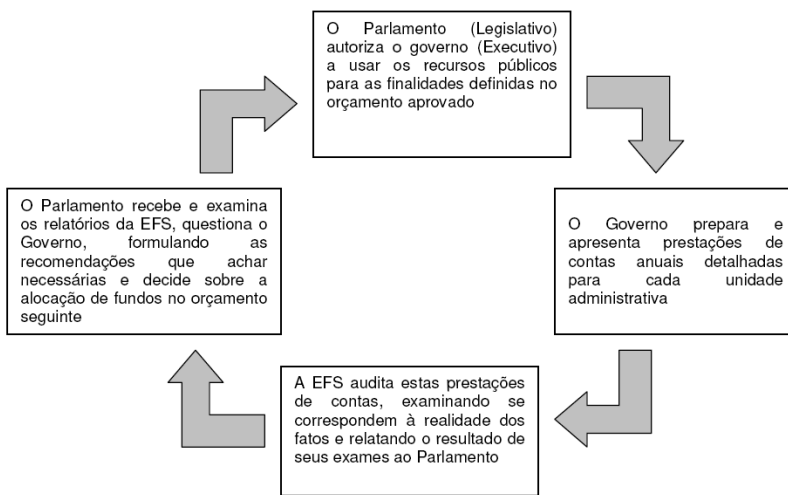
O Parlamento (Legislativo) autoriza o governo (Executivo) a usar os recursos públicos para as finalidades definidas no orçamento aprovado

O Governo prepara e apresenta prestações de contas anuais detalhadas para cada unidade administrativa

A EFS audita estas prestações de contas, examinando se correspondem à realidade dos fatos e relatando o resultado de seus exames ao Parlamento

O Parlamento recebe e examina os relatórios da EFS, questiona o Governo, formulando as recomendações que achar necessárias e decide sobre a alocação de fundos no orçamento seguinte